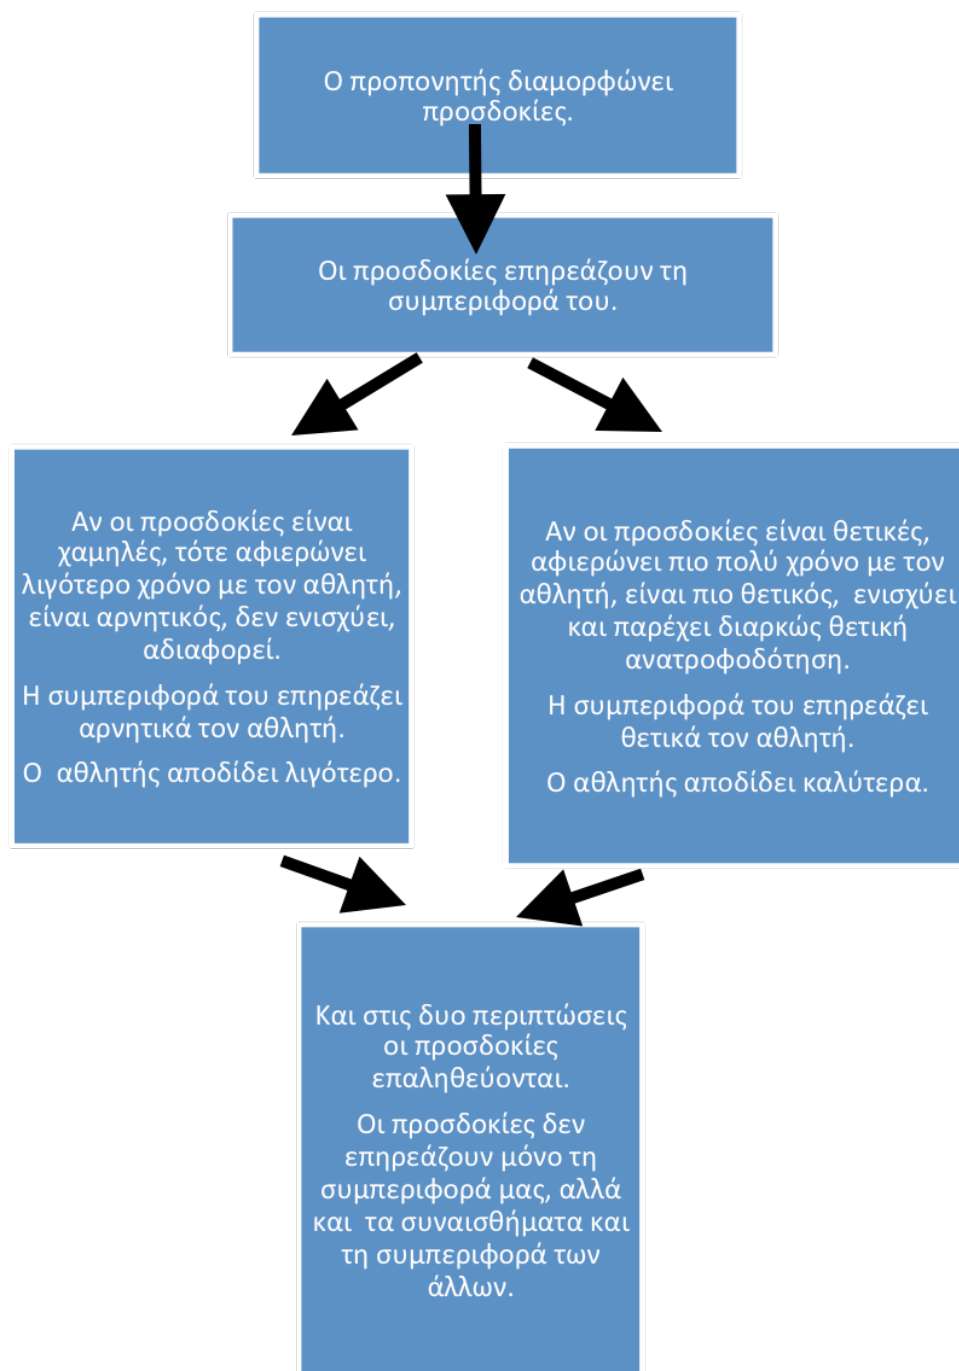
Ο προπονητής διαμορφώνει προσδοκίες.

Οι προσδοκίες επηρεάζουν τη συμπεριφορά του.

Αν οι προσδοκίες είναι χαμηλές, τότε αφιερώνει λιγότερο χρόνο με τον αθλητή, είναι αρνητικός, δεν ενισχύει, αδιαφορεί.

Η συμπεριφορά του επηρεάζει αρνητικά τον αθλητή.

Ο αθλητής αποδίδει λιγότερο.

Αν οι προσδοκίες είναι θετικές, αφιερώνει πιο πολύ χρόνο με τον αθλητή, είναι πιο θετικός, ενισχύει και παρέχει διαρκώς θετική ανατροφοδότηση.

Η συμπεριφορά του επηρεάζει θετικά τον αθλητή.

Ο αθλητής αποδίδει καλύτερα.

Και στις δυο περιπτώσεις οι προσδοκίες επαληθεύονται.

Οι προσδοκίες δεν επηρεάζουν μόνο τη συμπεριφορά μας, αλλά και τα συναισθήματα και τη συμπεριφορά των άλλων.